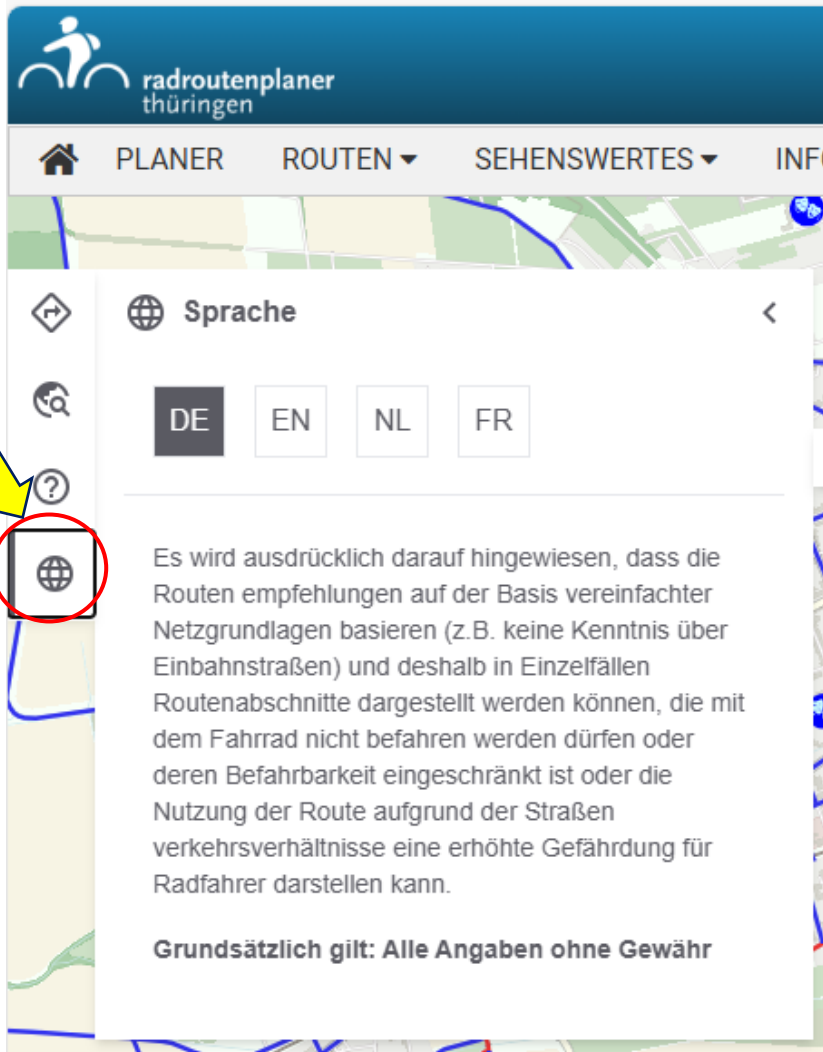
radroutenplaner
thüringen

PLANER ROUTEN SEHENSWERTES INF

Sprache

DE EN NL FR

Es wird ausdrücklich darauf hingewiesen, dass die Routen empfehlungen auf der Basis vereinfachter Netzgrundlagen basieren (z.B. keine Kenntnis über Einbahnstraßen) und deshalb in Einzelfällen Routenabschnitte dargestellt werden können, die mit dem Fahrrad nicht befahren werden dürfen oder deren Befahrbarkeit eingeschränkt ist oder die Nutzung der Route aufgrund der Straßen verkehrsverhältnisse eine erhöhte Gefährdung für Radfahrer darstellen kann.

Grundsätzlich gilt: Alle Angaben ohne Gewähr